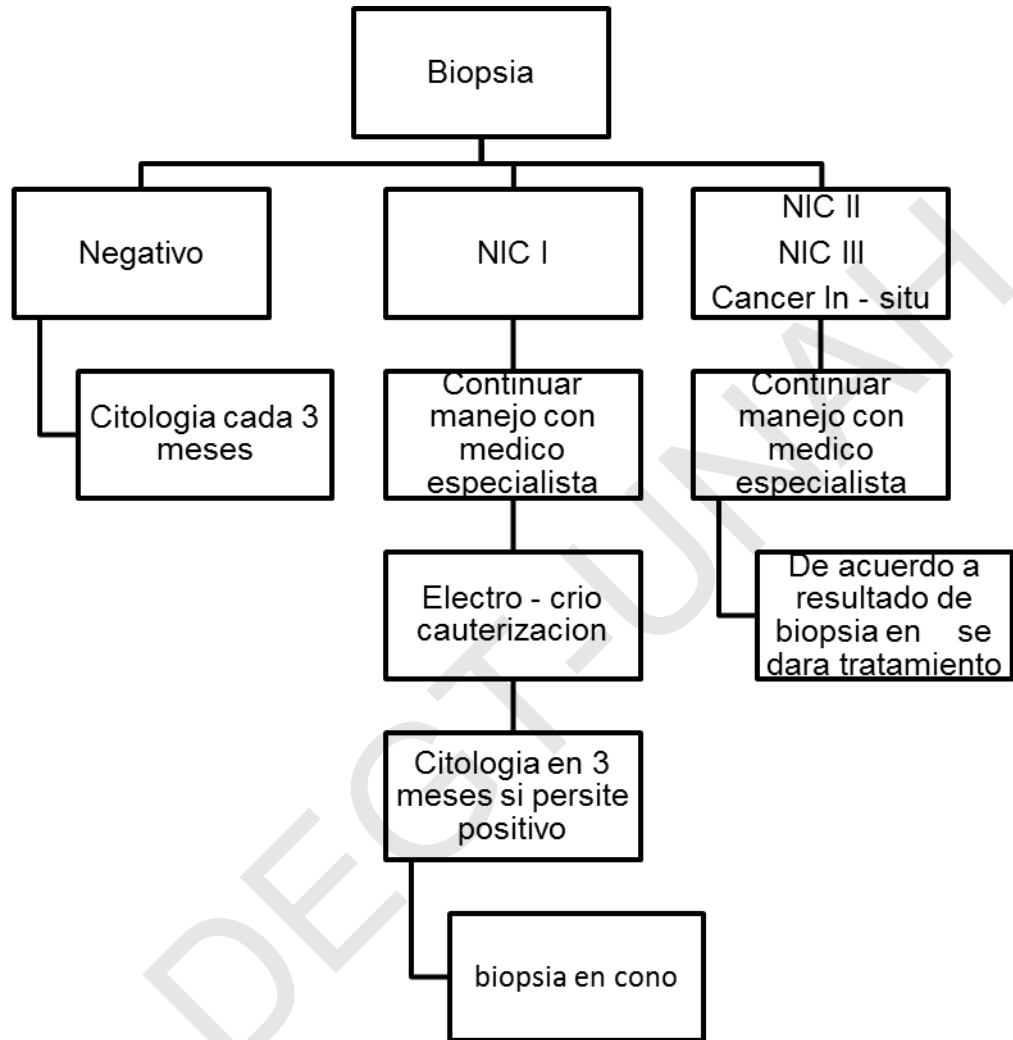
Biopsia

Negativo

Citologia cada 3 meses

NIC I

Continuar manejo con medico especialista

Electro - crio cauterizacion

Citologia en 3 meses si persite positivo

biopsia en cono

NIC II
NIC III
Cancer In - situ

Continuar manejo con medico especialista

De acuerdo a resultado de biopsia en se dara tratamiento

DECT-UNAH